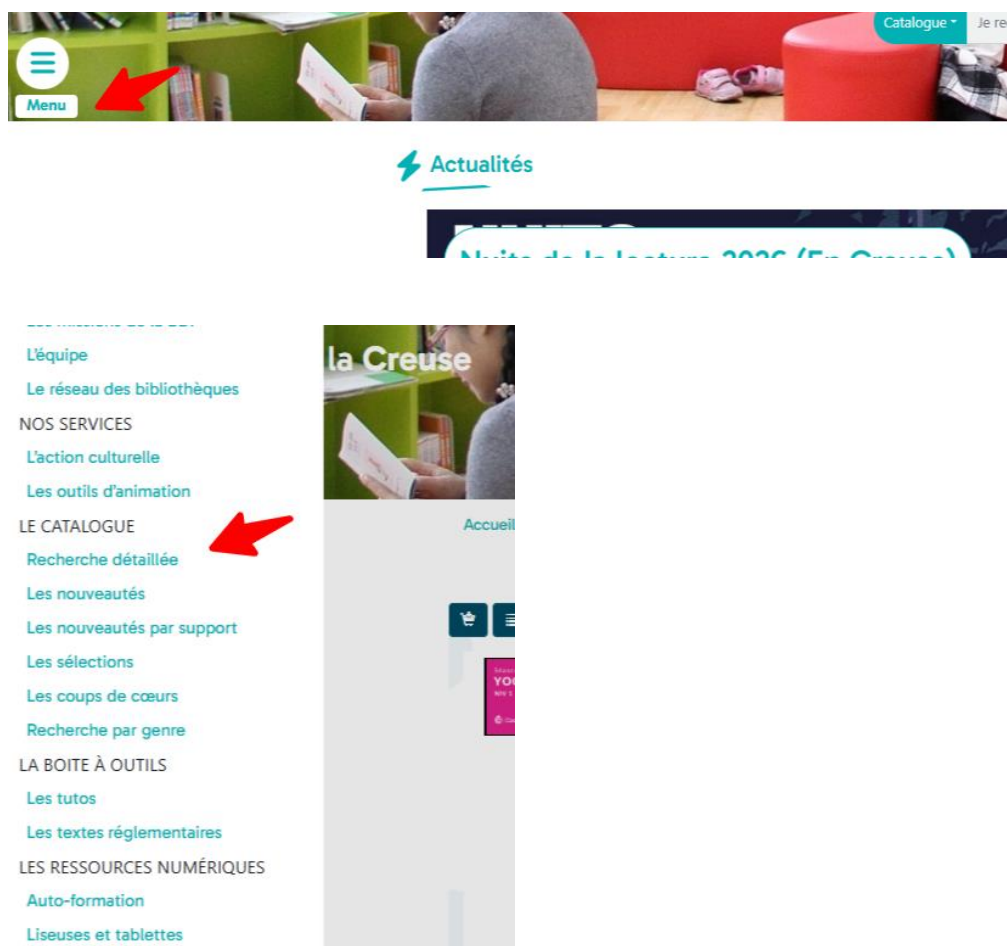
Catalogue ▾ Je re

Menu

Actualités

Nuits de la lecture 2026 (En Creuse)

L'équipe
Le réseau des bibliothèques
NOS SERVICES
L'action culturelle
Les outils d'animation
LE CATALOGUE
Recherche détaillée
Les nouveautés
Les nouveautés par support
Les sélections
Les coups de cœurs
Recherche par genre
LA BOITE À OUTILS
Les tutos
Les textes réglementaires
LES RESSOURCES NUMÉRIQUES
Auto-formation
Liseuses et tablettes

la Creuse

Accueil

YO